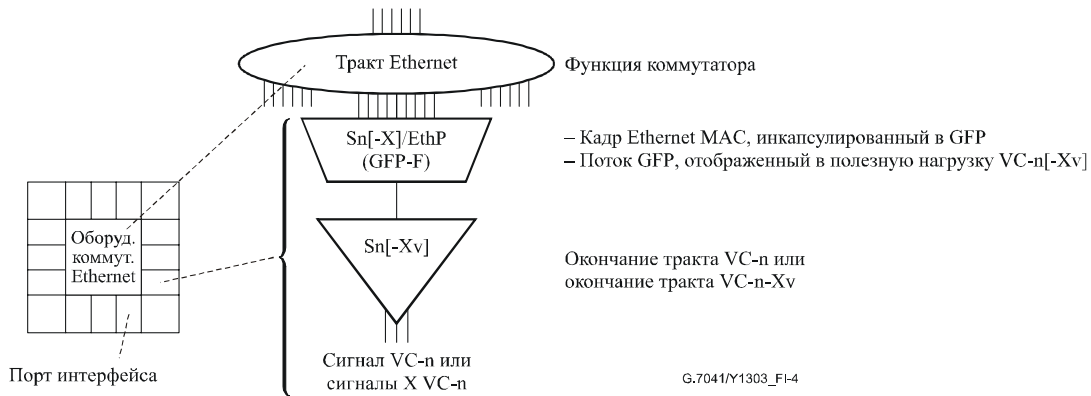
Тракт Ethernet

Функция коммутатора

Sn[-X]/EthP
(GFP-F)

– Кадр Ethernet MAC, инкапсулированный в GFP
– Поток GFP, отображенный в полезную нагрузку VC-n[-Xv]

Оборуд.
коммут.
Ethernet

Sn[-Xv]

Окончание тракта VC-n или
окончание тракта VC-n-Xv

Порт интерфейса

Сигнал VC-n или
сигналы X VC-n

G.7041/Y1303_FI-4